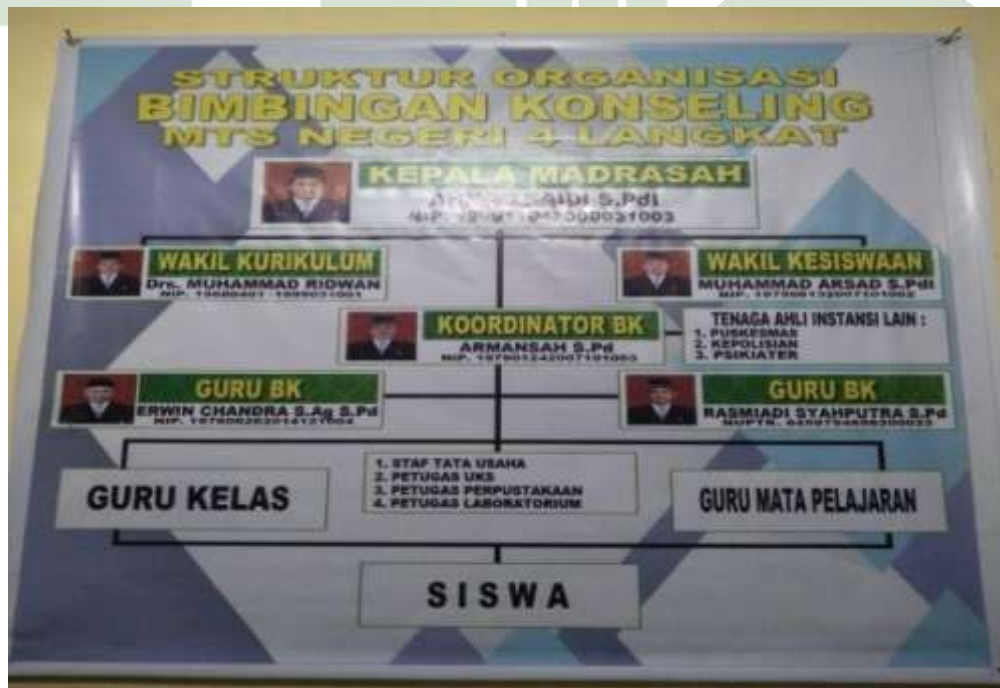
STRUKTUR ORGANISASI
BIMBINGAN KONSELING
MTS NEGERI 4 LANGKAT

KEPALA MADRASAH
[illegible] S.Pdi
NIP. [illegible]

WAKIL KURIKULUM
Drs. MUHAMMAD RIDWAN
NIP. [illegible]

WAKIL KESISWAAN
MUHAMMAD AKSAD S.Pdi
NIP. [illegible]

KOORDINATOR BK
ARMANSAH S.Pd
NIP. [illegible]

TENAGA AHLI INSTANSI LAIN :
1. PUSKESMAS
2. KEPOLISIAN
3. PSIKIATER

GURU BK
ERWIN CHANDRA S.Ag S.Pd
NIP. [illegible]

GURU BK
RASMIADI SYAHPUTRA S.Pd
NUPTK. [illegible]

GURU KELAS

1. STAF TATA USAHA
2. PETUGAS UKS
3. PETUGAS PERPUSTAKAAN
4. PETUGAS LABORATORIUM

GURU MATA PELAJARAN

SISWA